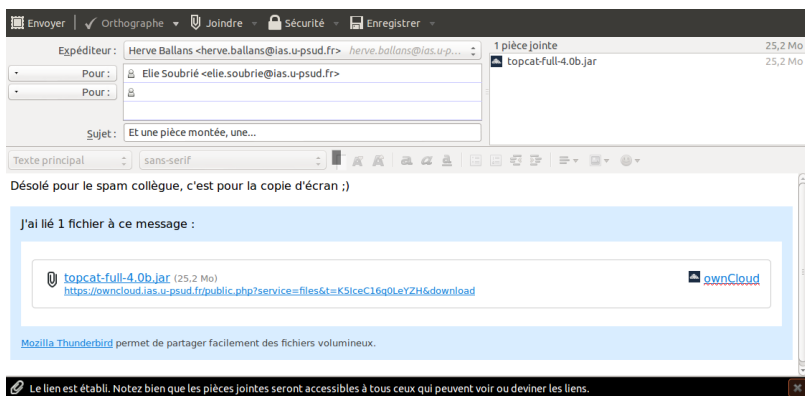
Envoyer | Orthographe ▾ Joindre ▾ Sécurité ▾ Enregistrer ▾

Expéditeur : Herve Ballans <herve.ballans@ias.u-psud.fr> herve.ballans@ias.u-p...

Pour : Elie Soubrié <elie.soubrie@ias.u-psud.fr>
Pour :

Sujet : Et une pièce montée, une...

1 pièce jointe 25,2 Mo
topcat-full-4.0b.jar 25,2 Mo

Texte principal sans-serif

Désolé pour le spam collègue, c'est pour la copie d'écran ;)

J'ai lié 1 fichier à ce message :

topcat-full-4.0b.jar (25,2 Mo)
https://owncloud.ias.u-psud.fr/public.php?service=files&t=K5IceC16q0LeYZH&download

ownCloud

Mozilla Thunderbird permet de partager facilement des fichiers volumineux.

Le lien est établi. Notez bien que les pièces jointes seront accessibles à tous ceux qui peuvent voir ou deviner les liens.